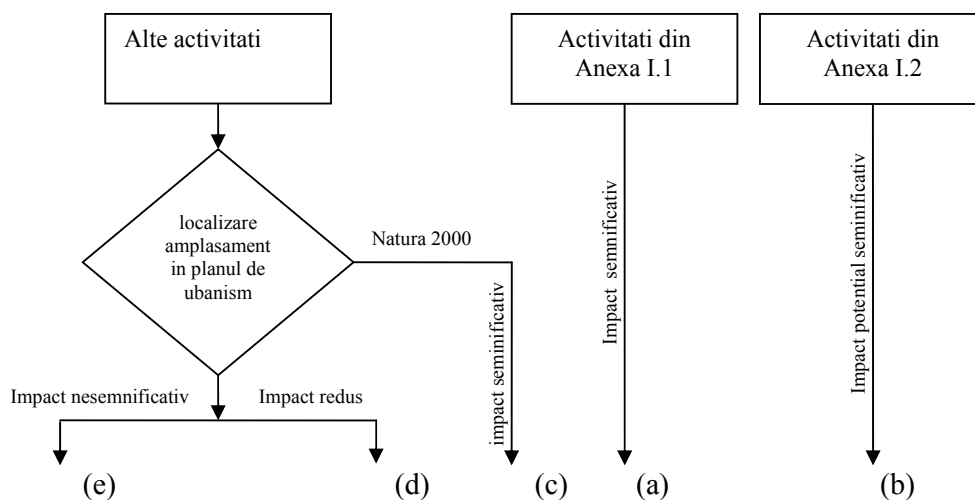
Alte activitati

localizare amplasament in planul de ubanism

Natura 2000

impact seminificativ

Impact nesemnificativ

Impact redus

(e)

(d)

(c)

Activitati din Anexa I.1

Impact semnificativ

(a)

Activitati din Anexa I.2

Impact potential seminificativ

(b)